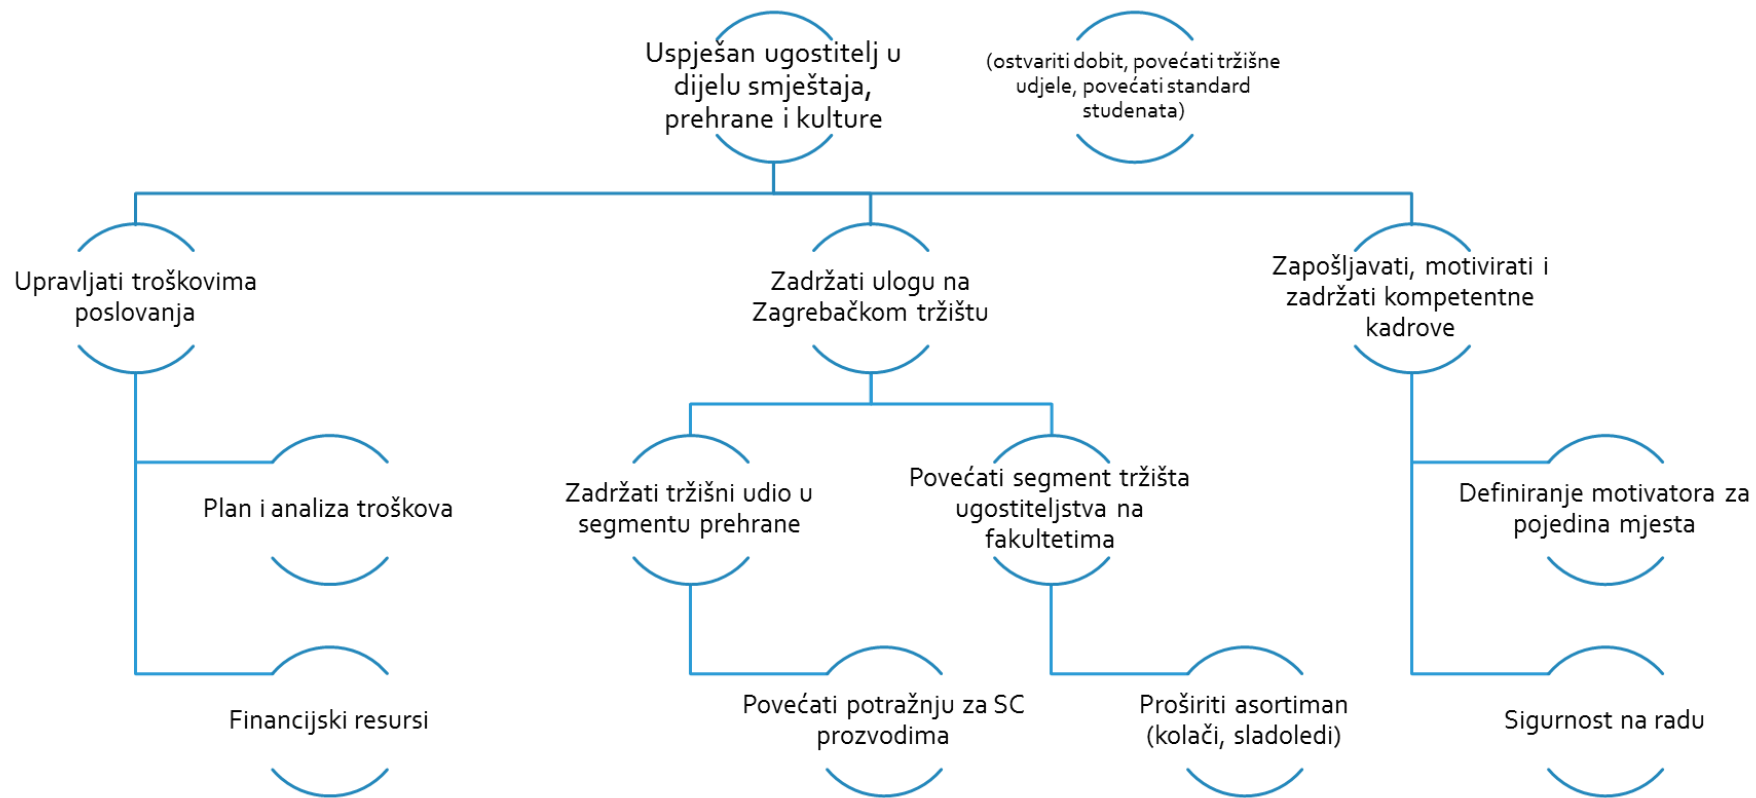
Uspješan ugostitelj u dijelu smještaja, prehrane i kulture

(ostvariti dobit, povećati tržišne udjele, povećati standard studenata)

Upravljati troškovima poslovanja

Zadržati ulogu na Zagrebačkom tržištu

Zapošljavati, motivirati i zadržati kompetentne kadrove

Plan i analiza troškova

Financijski resursi

Zadržati tržišni udio u segmentu prehrane

Povećati segment tržišta ugostiteljstva na fakultetima

Povećati potražnju za SC prozvodima

Proširiti asortiman (kolači, sladoledi)

Definiranje motivatora za pojedina mjesta

Sigurnost na radu